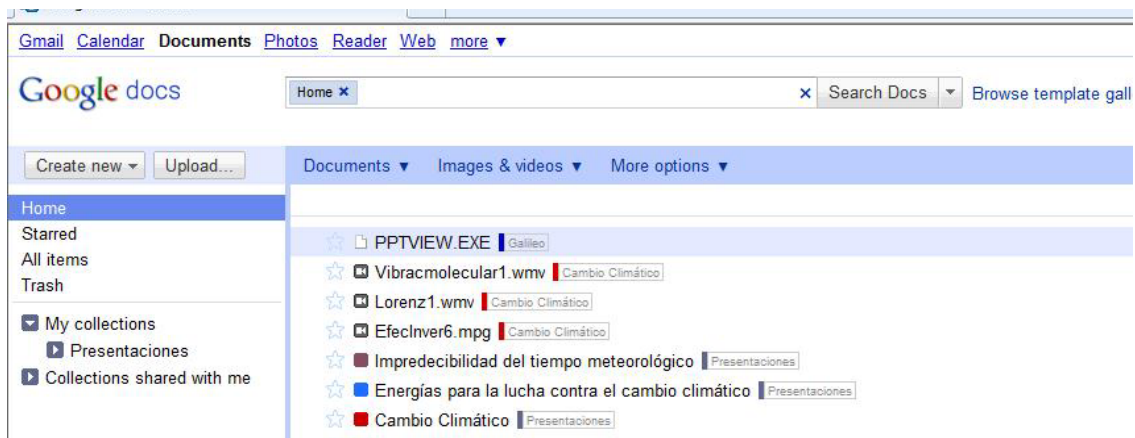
Gmail Calendar Documents Photos Reader Web more ▼

Google docs

Home ×

× Search Docs ▼ Browse template gall

Create new ▼ Upload...

Documents ▼ Images & videos ▼ More options ▼

Home
Starred
All items
Trash

My collections
Presentaciones
Collections shared with me

PPTVIEW.EXE Galileo
Vibracmolecular1.wmv Cambio Climático
Lorenz1.wmv Cambio Climático
EfecInver6.mpg Cambio Climático
Impredecibilidad del tiempo meteorológico Presentaciones
Energías para la lucha contra el cambio climático Presentaciones
Cambio Climático Presentaciones